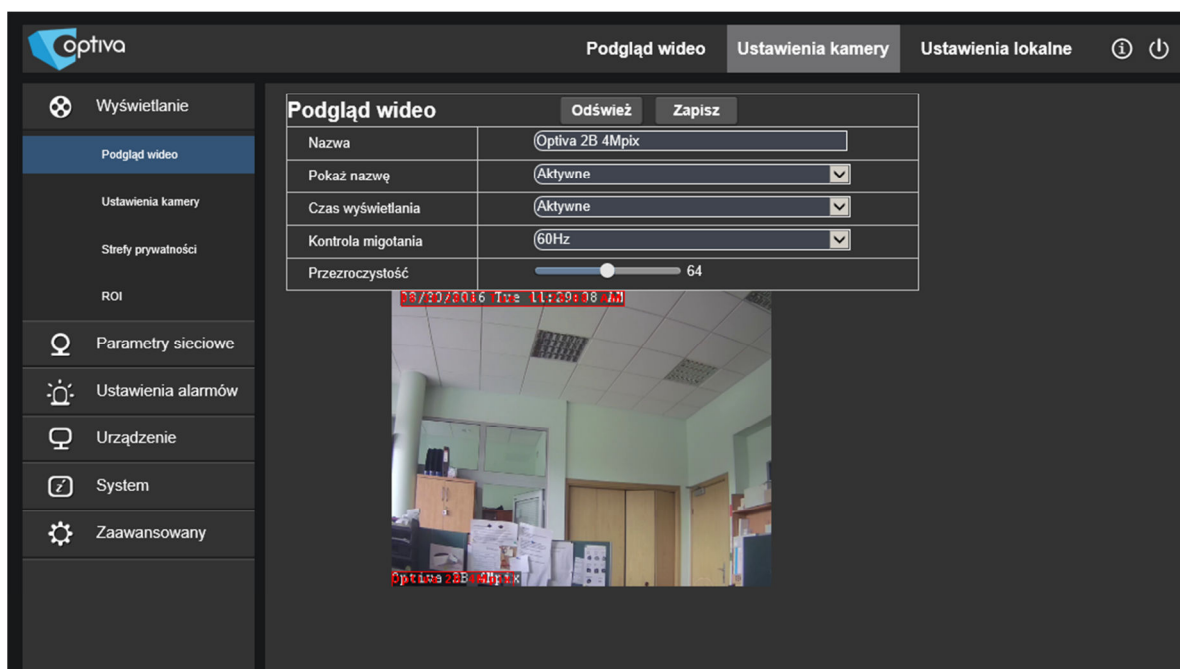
optiva

Podgląd wideo | Ustawienia kamery | Ustawienia lokalne

Wyświetlanie
Podgląd wideo
Ustawienia kamery
Strefy prywatności
ROI
Parametry sieciowe
Ustawienia alarmów
Urządzenie
System
Zaawansowany

Podgląd wideo
Odśwież
Zapisz

| Nazwa | Optiva 2B 4Mpix |
|---|---|
| Pokaż nazwę | Aktywne |
| Czas wyświetlania | Aktywne |
| Kontrola migotania | 60Hz |
| Przezroczystość | 64 |

08/30/2016 Tue 11:29:08 AM

Optiva 2B 4Mpix